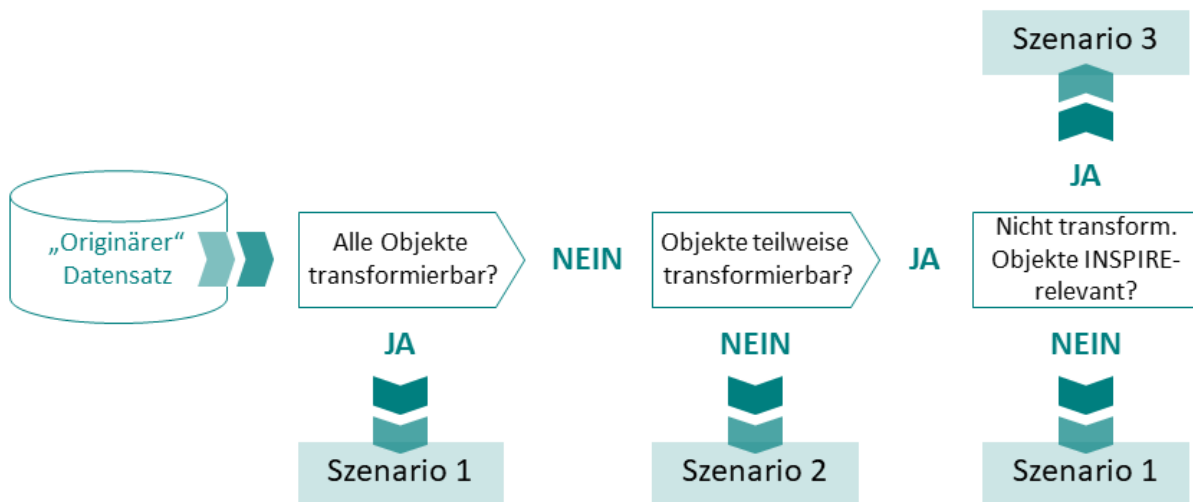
Szenario 3

JA

„Originärer“ Datensatz

Alle Objekte transformierbar?

NEIN

Objekte teilweise transformierbar?

JA

Nicht transform. Objekte INSPIRE-relevant?

JA

NEIN

NEIN

Szenario 1

Szenario 2

Szenario 1